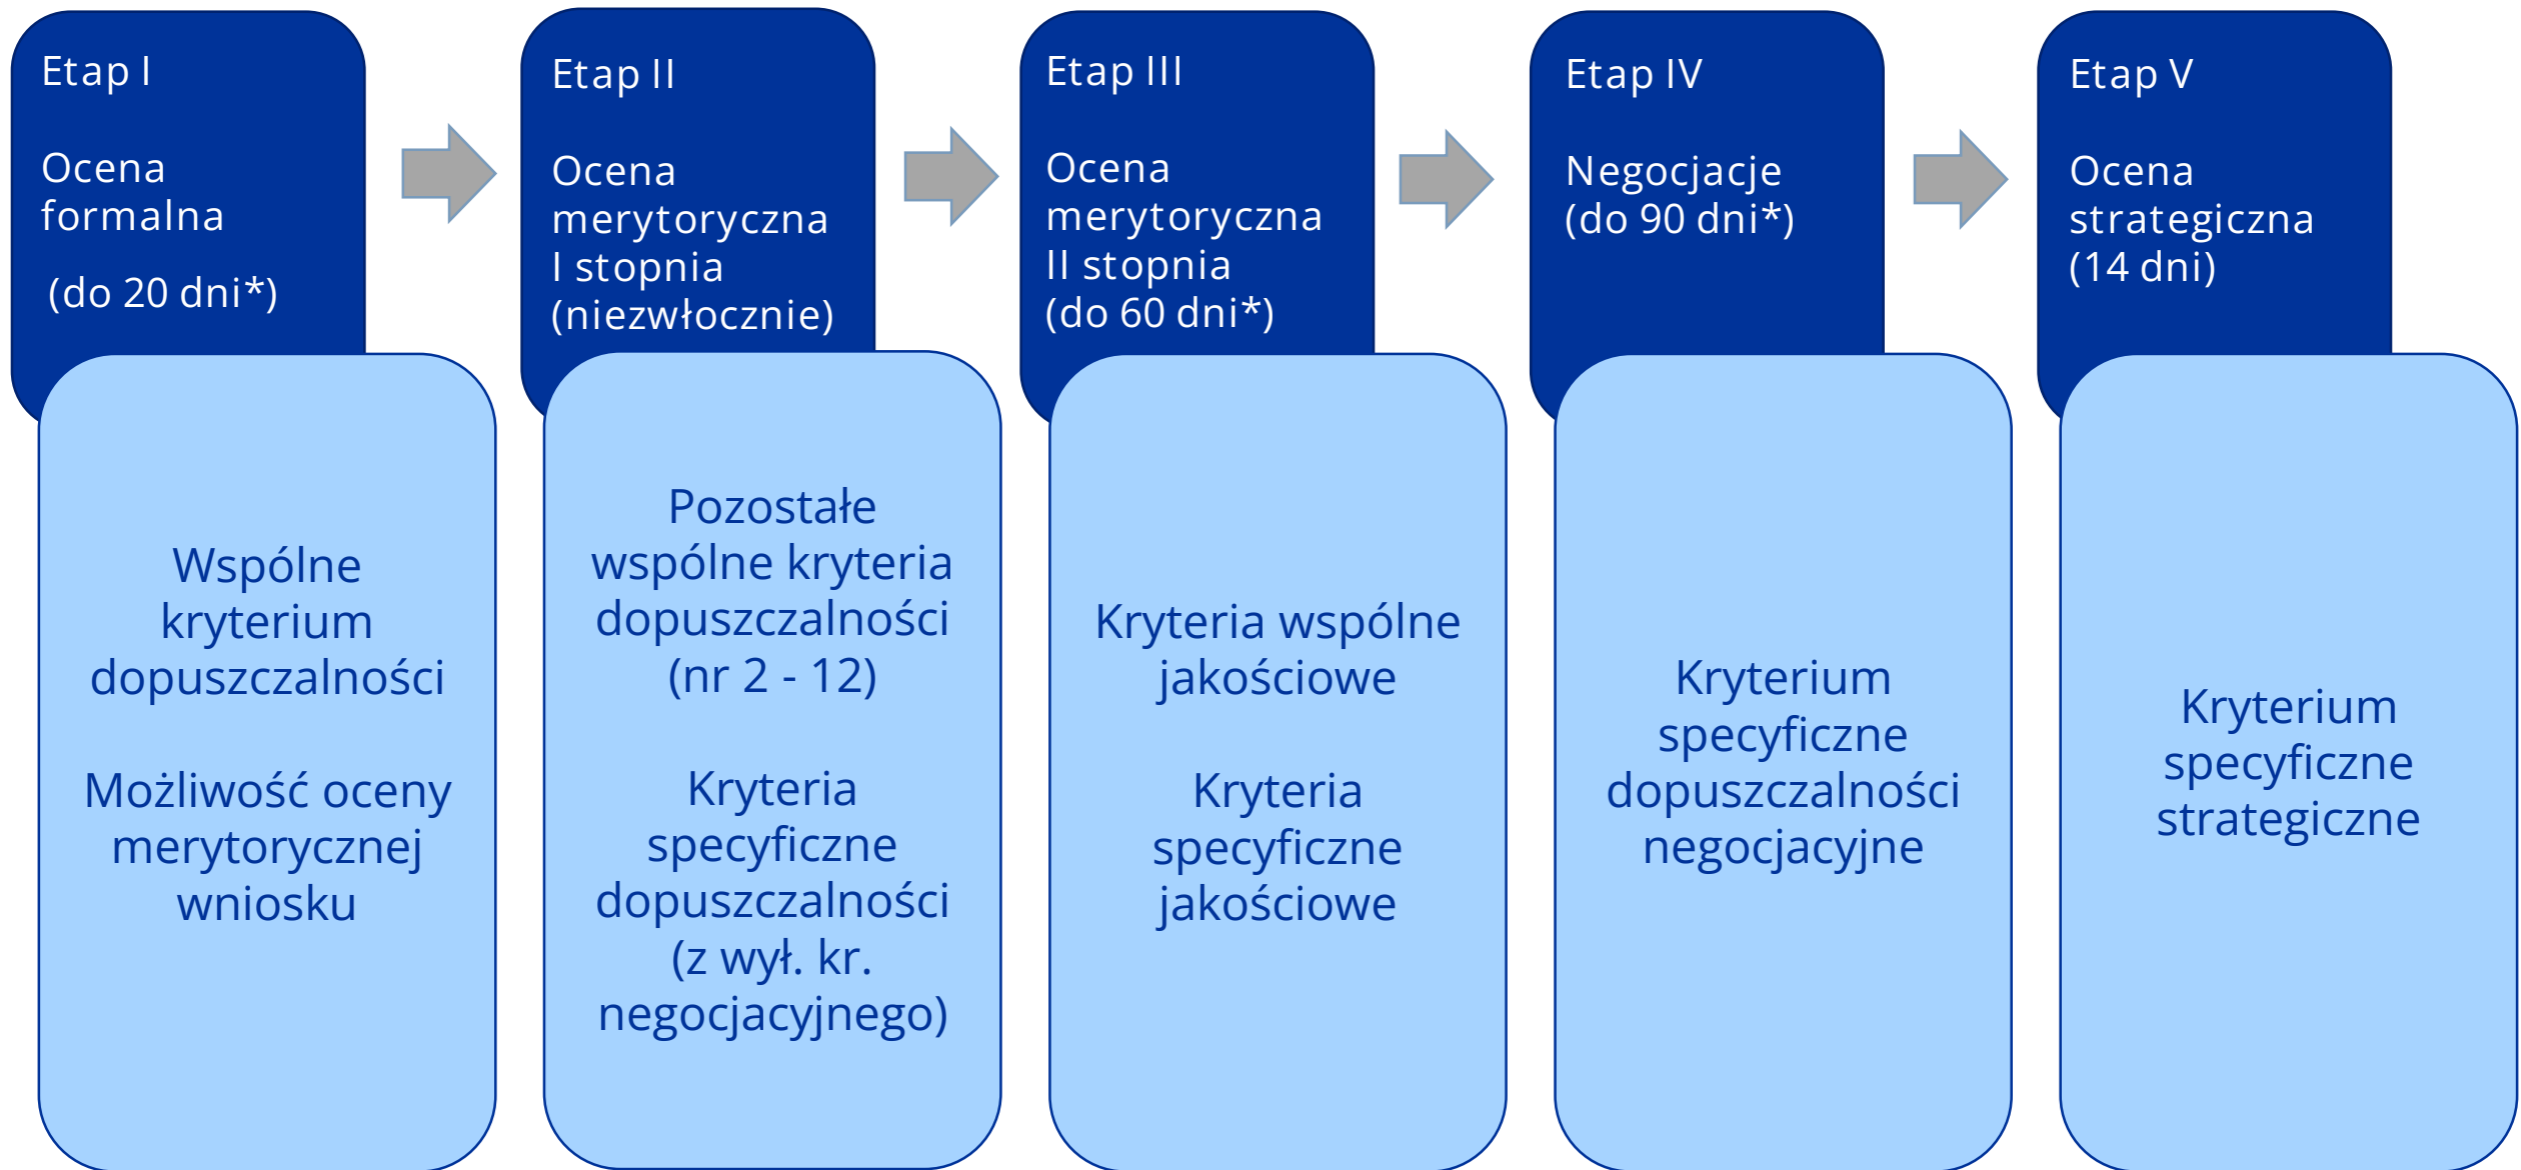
Etap I

Ocena formalna

(do 20 dni*)

Wspólne kryterium dopuszczalności

Możliwość oceny merytorycznej wniosku

Etap II

Ocena merytoryczna I stopnia (niezwłocznie)

Pozostałe wspólne kryteria dopuszczalności (nr 2 - 12)

Kryteria specyficzne dopuszczalności (z wył. kr. negocjacyjnego)

Etap III

Ocena merytoryczna II stopnia (do 60 dni*)

Kryteria wspólne jakościowe

Kryteria specyficzne jakościowe

Etap IV

Negocjacje (do 90 dni*)

Kryterium specyficzne dopuszczalności negocjacyjne

Etap V

Ocena strategiczna (14 dni)

Kryterium specyficzne strategiczne